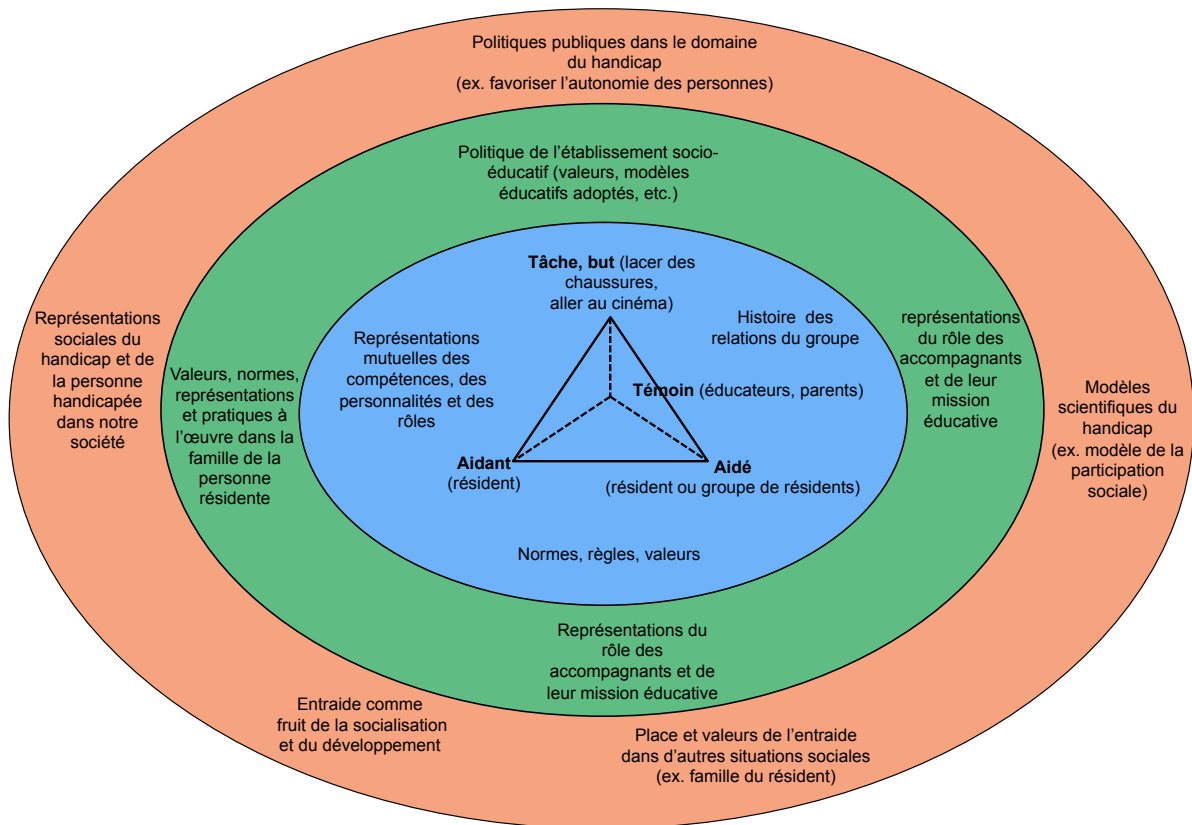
Politiques publiques dans le domaine du handicap
(ex. favoriser l'autonomie des personnes)

Politique de l'établissement socio-éducatif (valeurs, modèles éducatifs adoptés, etc.)

Représentations sociales du handicap et de la personne handicapée dans notre société

Valeurs, normes, représentations et pratiques à l'œuvre dans la famille de la personne résidente

Représentations mutuelles des compétences, des personnalités et des rôles

**Tâche, but** (lacer des chaussures, aller au cinéma)

Histoire des relations du groupe

**Témoin** (éducateurs, parents)

**Aidant** (résident)

**Aidé** (résident ou groupe de résidents)

Normes, règles, valeurs

représentations du rôle des accompagnants et de leur mission éducative

Modèles scientifiques du handicap (ex. modèle de la participation sociale)

Représentations du rôle des accompagnants et de leur mission éducative

Entraide comme fruit de la socialisation et du développement

Place et valeurs de l'entraide dans d'autres situations sociales (ex. famille du résident)